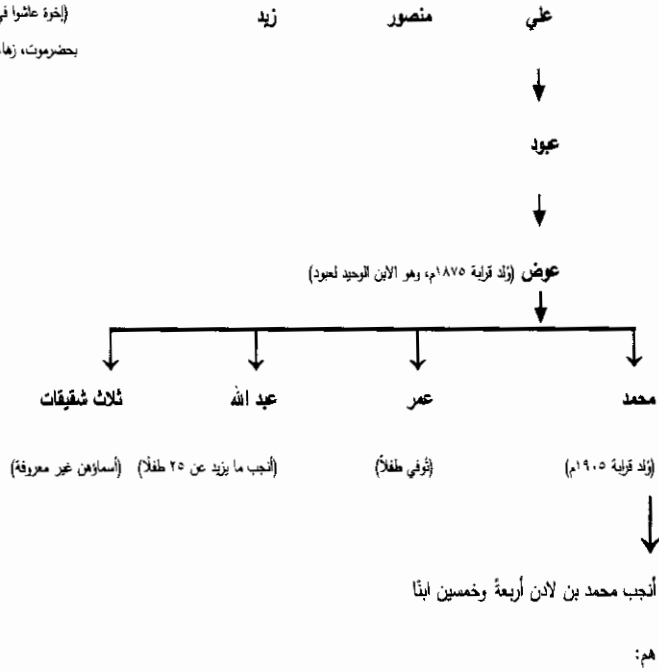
علي منصور زيد (إخوة عاشوا في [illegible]
بحضرموت، زها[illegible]

عبود

عوض (وُلد قرابة ١٨٧٥م، وهو الابن الوحيد لعبود)

محمد عمر عبد الله ثلاث شقيقات

(وُلد قرابة ١٩٠٥م) (تُوفي طفلاً) (أنجب ما يزيد عن ٢٥ طفلاً) (أسماؤهن غير معروفة)

أنجب محمد بن لادن أربعةً وخمسين ابنًا

هم: